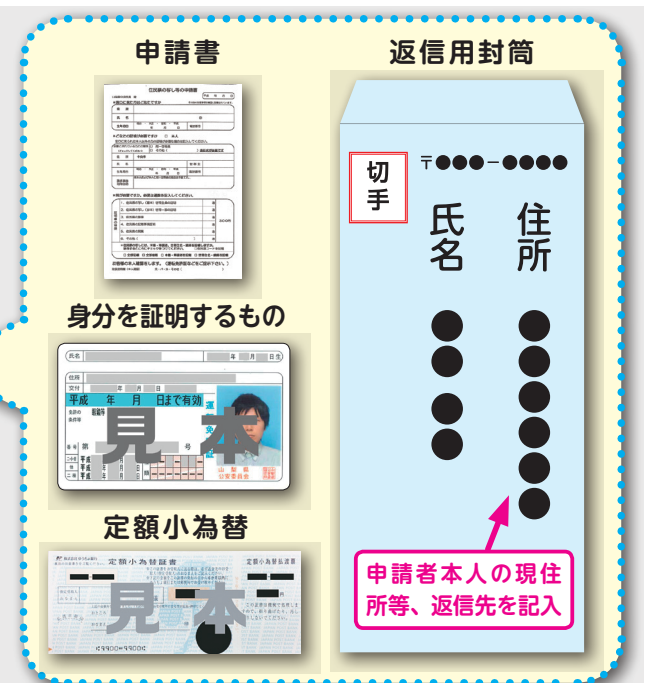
申請書

江戸川区 戸籍の証明書等の申請書

返信用封筒

切手

〒●●●－●●●●

住所

氏名

身分を証明するもの

氏名　年　月　日生

住所

交付　年　月　日

平成　年　月　日まで有効

見本

定額小為替

定額小為替証書

見本

申請者本人の現住所等、返信先を記入